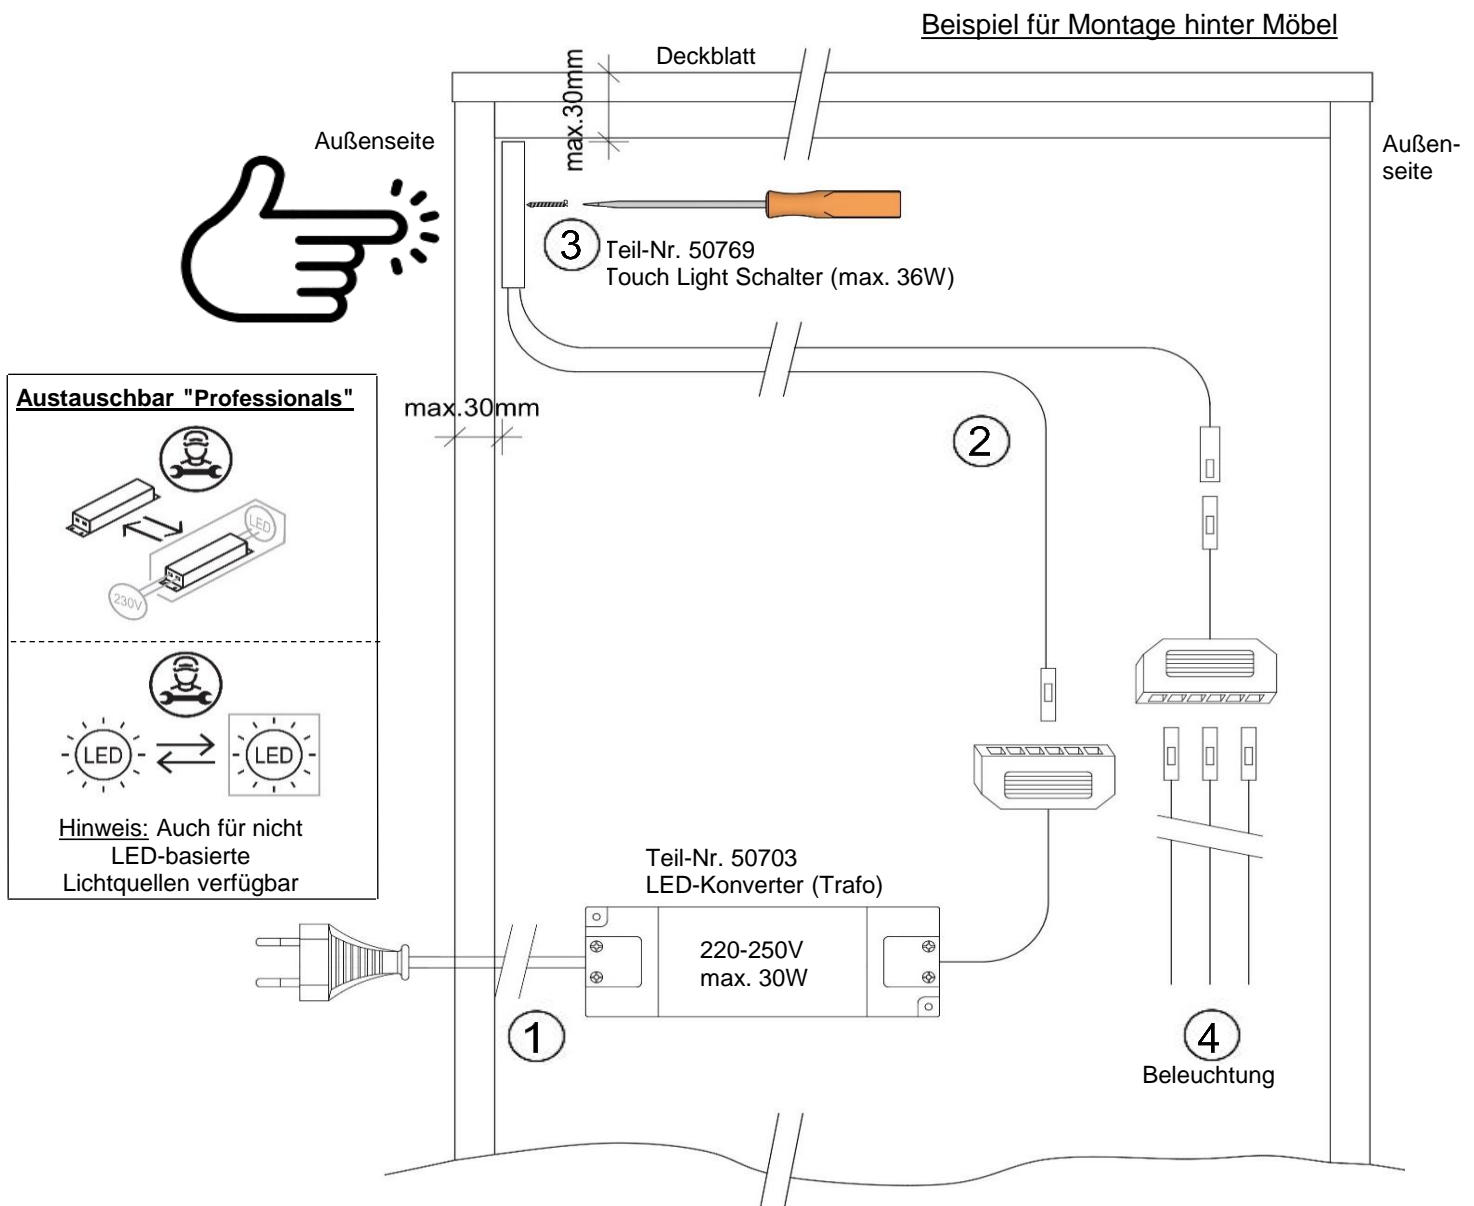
Beispiel für Montage hinter Möbel

Deckblatt

max.30mm

Außenseite

Außenseite

3 Teil-Nr. 50769
Touch Light Schalter (max. 36W)

Austauschbar "Professionals"

LED

230V

max.30mm

2

LED

LED

Hinweis: Auch für nicht LED-basierte Lichtquellen verfügbar

Teil-Nr. 50703
LED-Konverter (Trafo)

220-250V
max. 30W

1

4
Beleuchtung